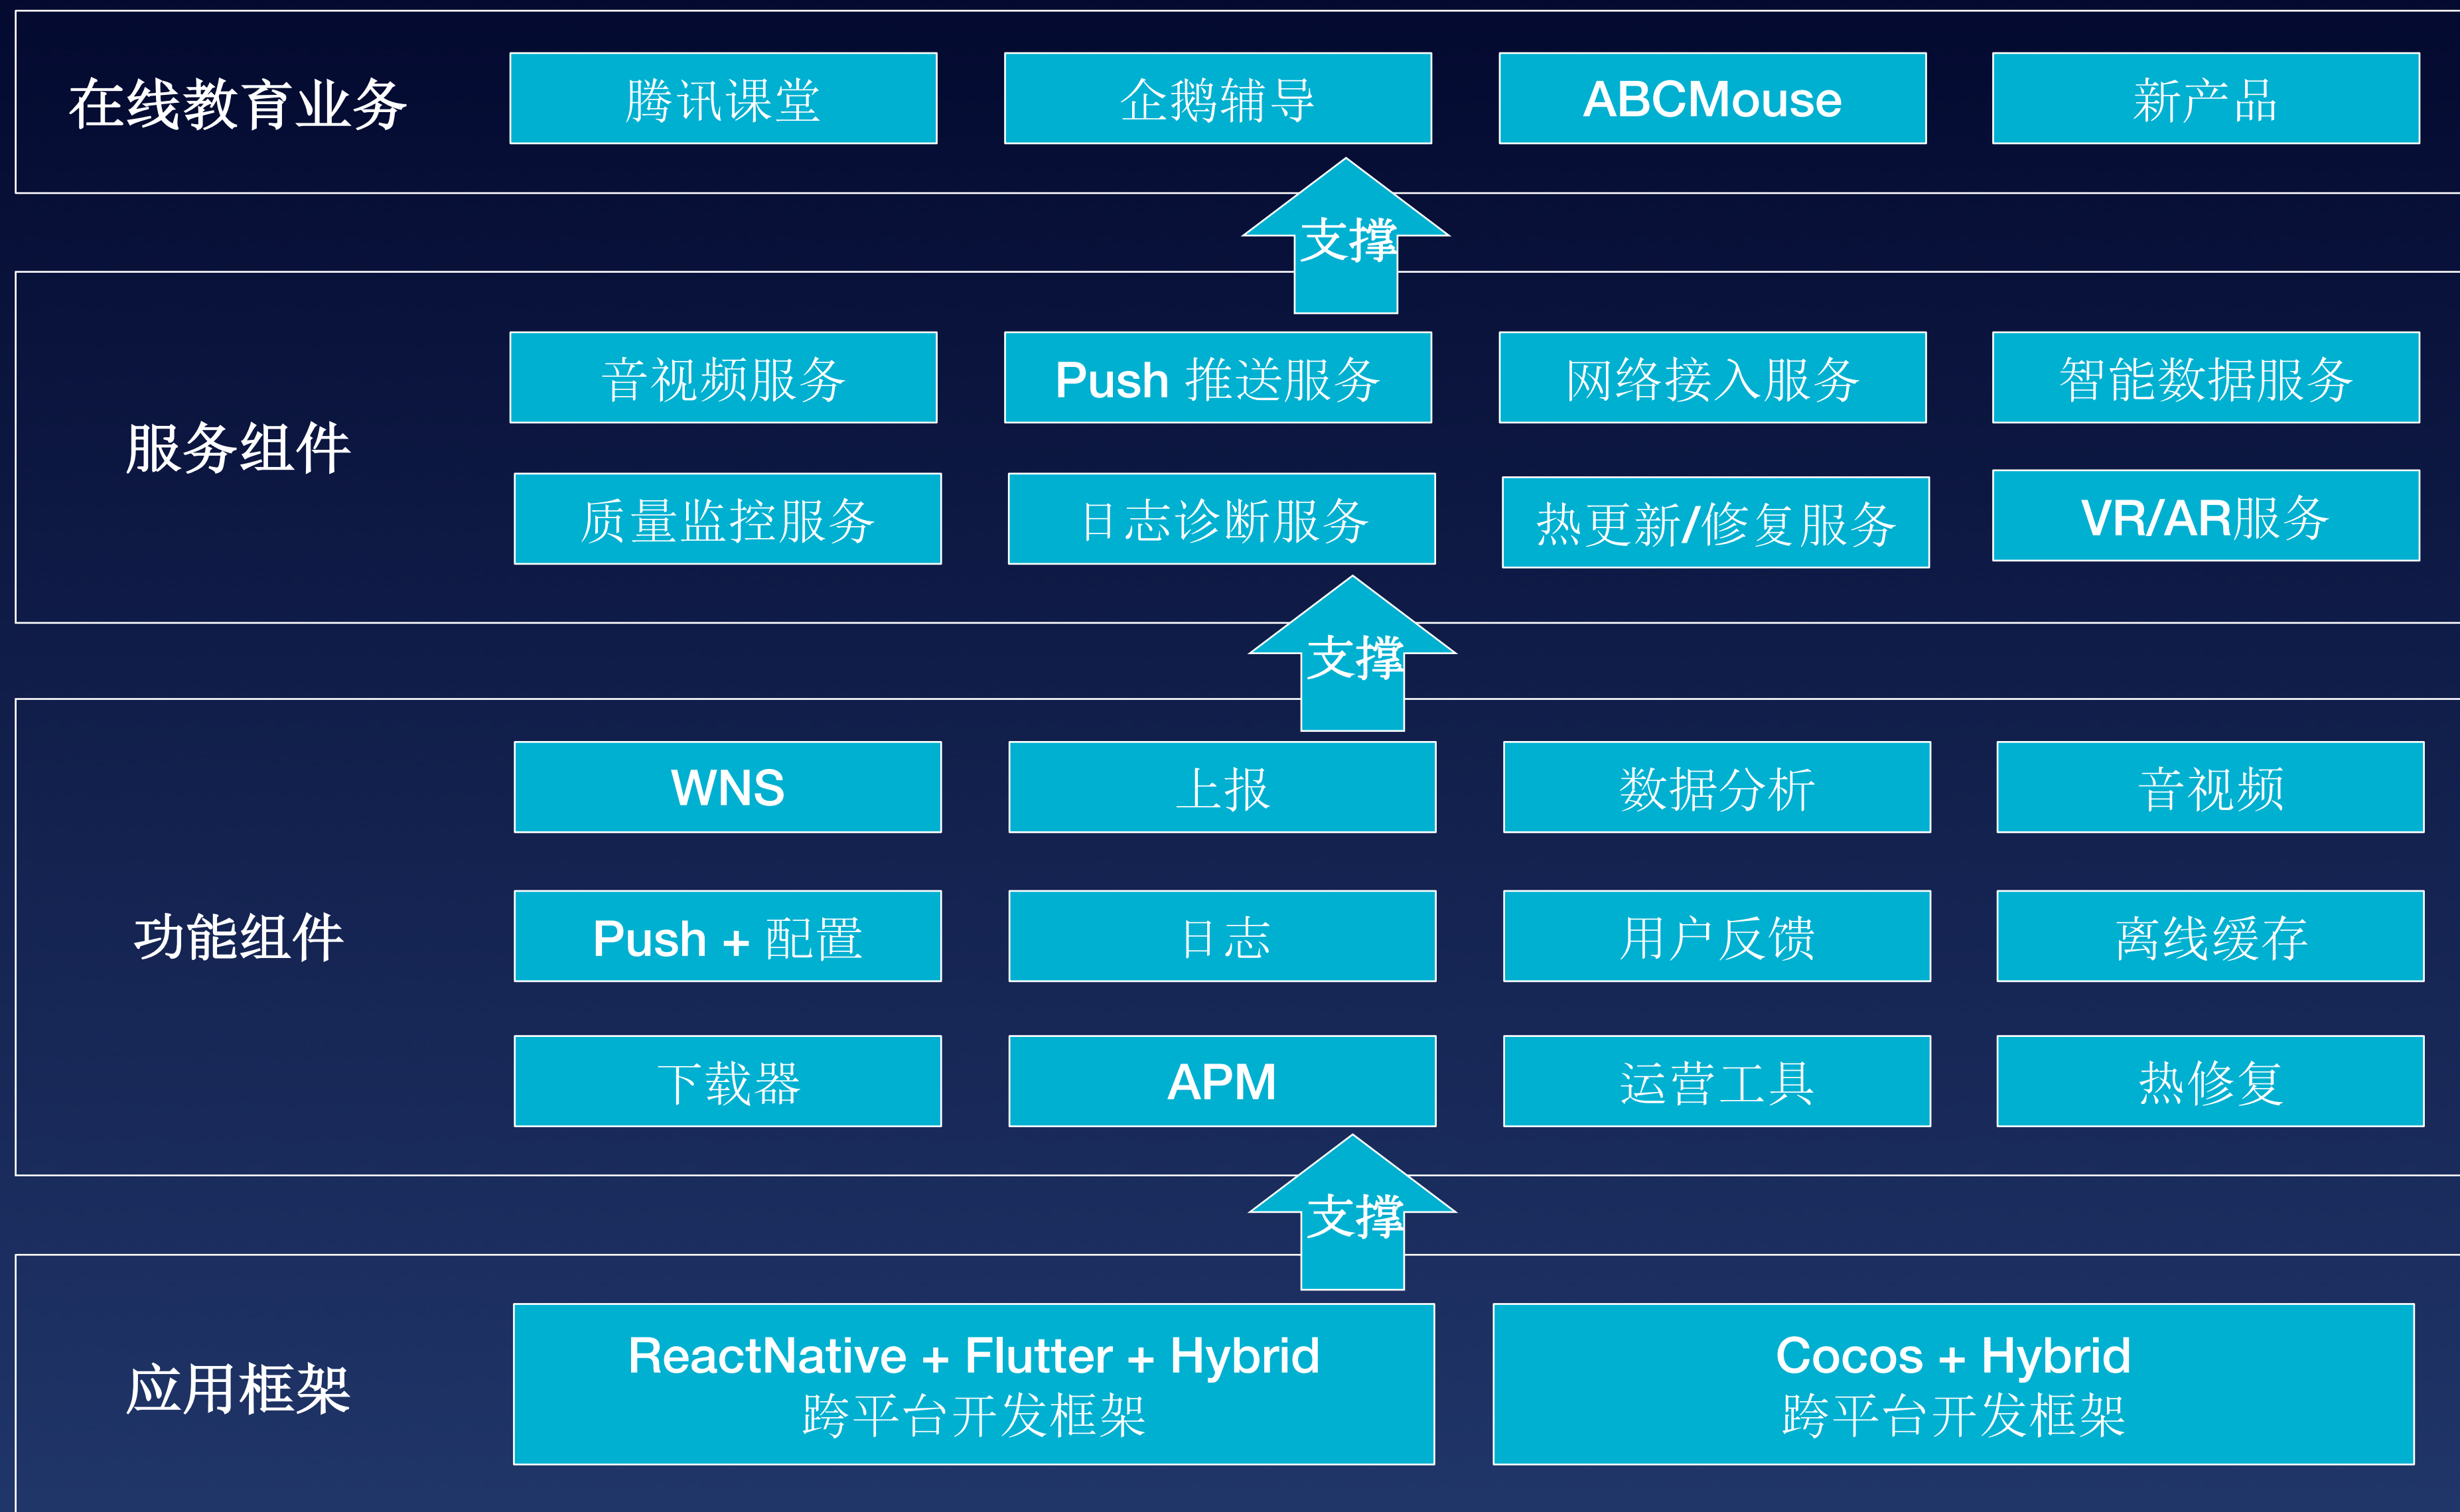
在线教育业务

腾讯课堂

企鹅辅导

ABCMouse

新产品

支撑

服务组件

音视频服务

Push 推送服务

网络接入服务

智能数据服务

质量监控服务

日志诊断服务

热更新/修复服务

VR/AR服务

支撑

功能组件

WNS

上报

数据分析

音视频

Push + 配置

日志

用户反馈

离线缓存

下载器

APM

运营工具

热修复

支撑

应用框架

ReactNative + Flutter + Hybrid
跨平台开发框架

Cocos + Hybrid
跨平台开发框架